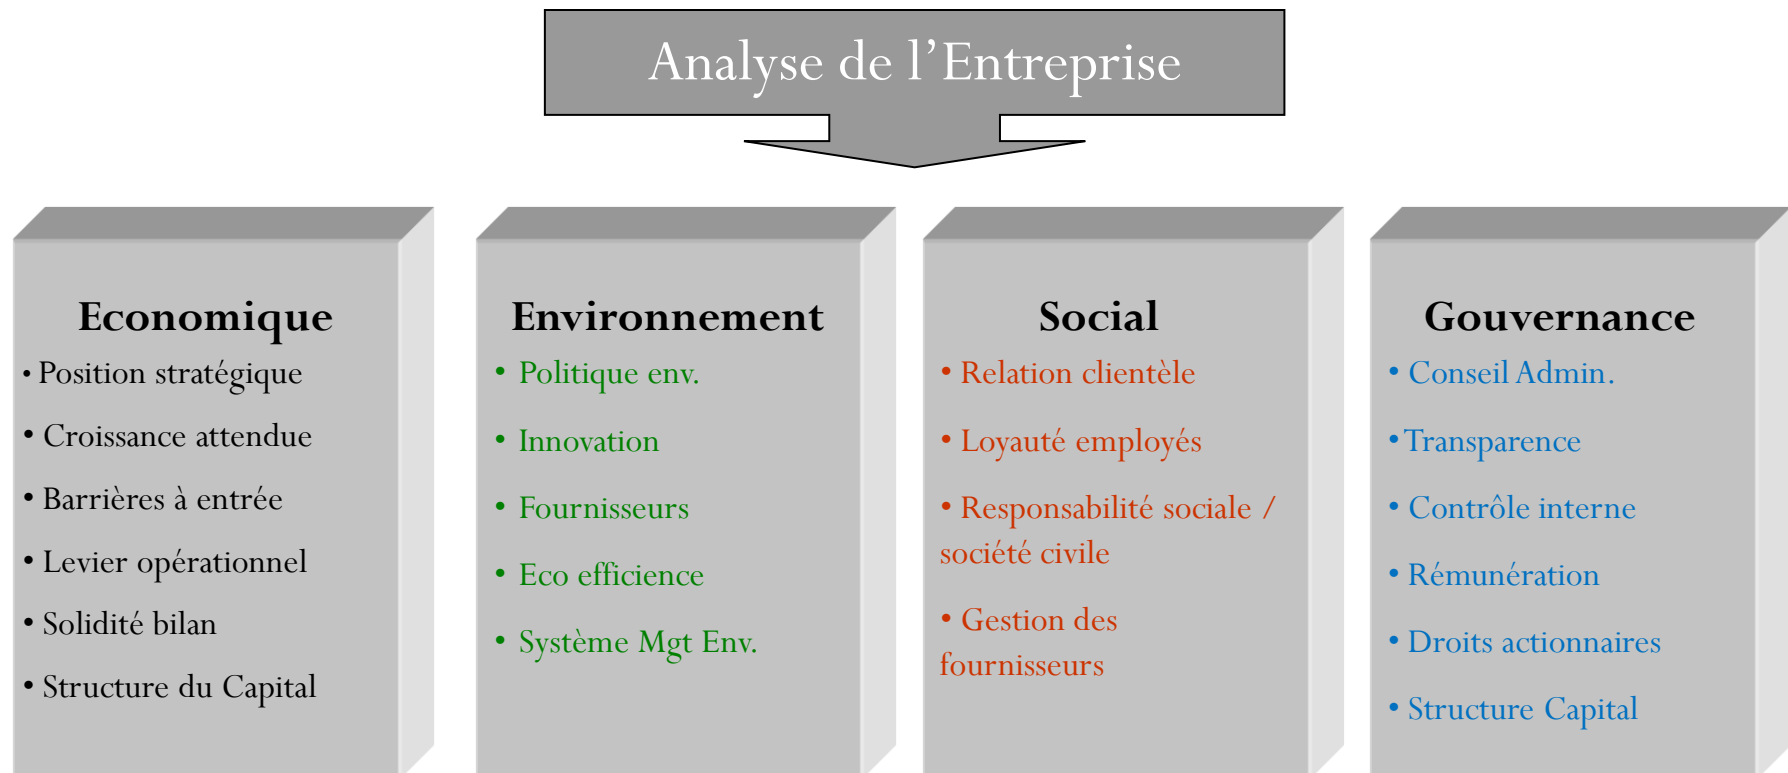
Analyse de l’Entreprise

Economique
• Position stratégique
• Croissance attendue
• Barrières à entrée
• Levier opérationnel
• Solidité bilan
• Structure du Capital

Environnement
• Politique env.
• Innovation
• Fournisseurs
• Eco efficience
• Système Mgt Env.

Social
• Relation clientèle
• Loyauté employés
• Responsabilité sociale / société civile
• Gestion des fournisseurs

Gouvernance
• Conseil Admin.
• Transparence
• Contrôle interne
• Rémunération
• Droits actionnaires
• Structure Capital